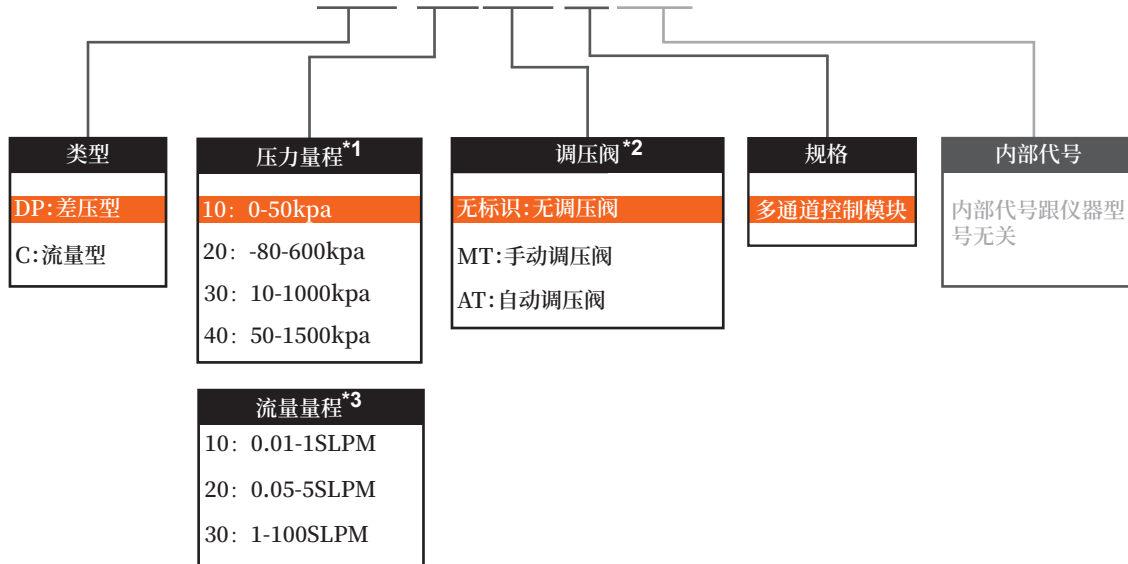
类型

DP:差压型

C:流量型

压力量程*1

10：0-50kpa

20：-80-600kpa

30：10-1000kpa

40：50-1500kpa

流量量程*3

10：0.01-1SLPM

20：0.05-5SLPM

30：1-100SLPM

调压阀*2

无标识:无调压阀

MT:手动调压阀

AT:自动调压阀

规格

多通道控制模块

内部代号

内部代号跟仪器型号无关